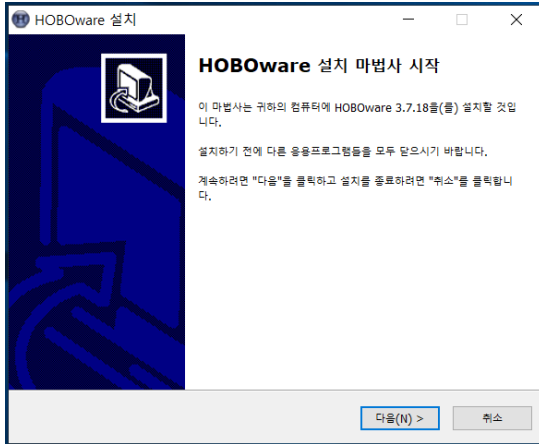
HOBOware 설치

HOBOware 설치 마법사 시작

이 마법사는 귀하의 컴퓨터에 HOBOware 3.7.18을(를) 설치할 것입니다.

설치하기 전에 다른 응용프로그램들을 모두 닫으시기 바랍니다.

계속하려면 "다음"을 클릭하고 설치를 종료하려면 "취소"를 클릭합니다.

다음(N) >

취소